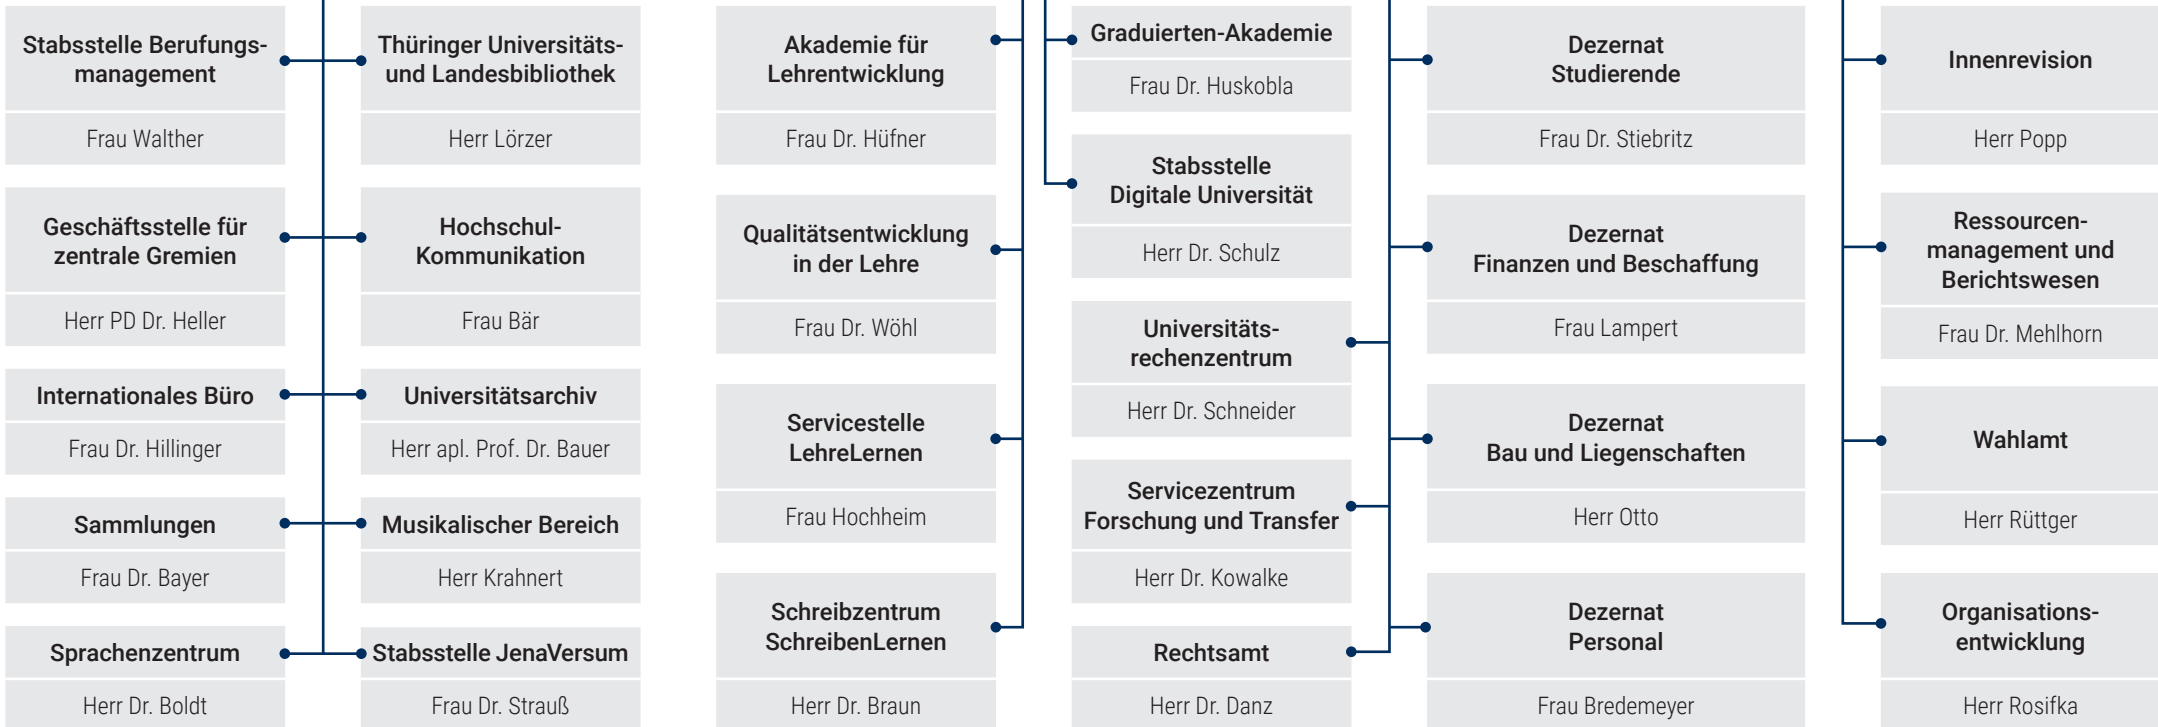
Stabsstelle Berufungsmanagement

Frau Walther

Geschäftsstelle für zentrale Gremien

Herr PD Dr. Heller

Internationales Büro

Frau Dr. Hillinger

Sammlungen

Frau Dr. Bayer

Sprachenzentrum

Herr Dr. Boldt

Thüringer Universitäts- und Landesbibliothek

Herr Lörzer

Hochschul-Kommunikation

Frau Bär

Universitätsarchiv

Herr apl. Prof. Dr. Bauer

Musikalischer Bereich

Herr Krahnert

Stabsstelle JenaVersum

Frau Dr. Strauß

Akademie für Lehrentwicklung

Frau Dr. Hüfner

Qualitätsentwicklung in der Lehre

Frau Dr. Wöhl

Servicestelle LehreLernen

Frau Hochheim

Schreibzentrum SchreibenLernen

Herr Dr. Braun

Graduierten-Akademie

Frau Dr. Huskobla

Stabsstelle Digitale Universität

Herr Dr. Schulz

Universitäts-rechenzentrum

Herr Dr. Schneider

Servicezentrum Forschung und Transfer

Herr Dr. Kowalke

Rechtsamt

Herr Dr. Danz

Dezernat Studierende

Frau Dr. Stiebritz

Dezernat Finanzen und Beschaffung

Frau Lampert

Dezernat Bau und Liegenschaften

Herr Otto

Dezernat Personal

Frau Bredemeyer

Innenrevision

Herr Popp

Ressourcen-management und Berichtswesen

Frau Dr. Mehlhorn

Wahlamt

Herr Rüttger

Organisations-entwicklung

Herr Rosifka